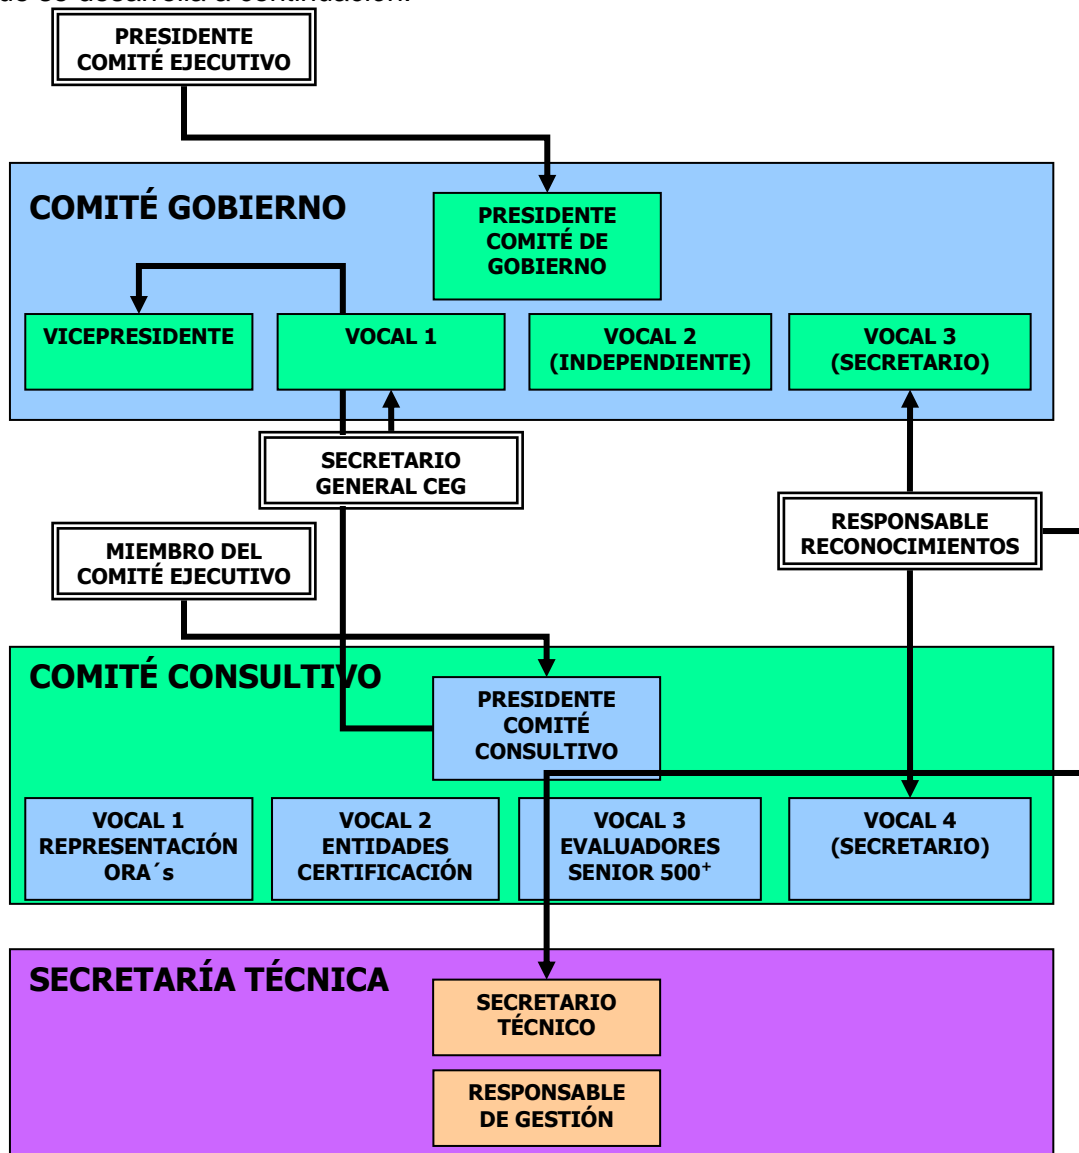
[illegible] se desarrolla a continuación:

PRESIDENTE COMITÉ EJECUTIVO

COMITÉ GOBIERNO

PRESIDENTE COMITÉ DE GOBIERNO

VICEPRESIDENTE

VOCAL 1

VOCAL 2 (INDEPENDIENTE)

VOCAL 3 (SECRETARIO)

SECRETARIO GENERAL CEG

RESPONSABLE RECONOCIMIENTOS

MIEMBRO DEL COMITÉ EJECUTIVO

COMITÉ CONSULTIVO

PRESIDENTE COMITÉ CONSULTIVO

VOCAL 1 REPRESENTACIÓN ORA´s

VOCAL 2 ENTIDADES CERTIFICACIÓN

VOCAL 3 EVALUADORES SENIOR 500$^{+}$

VOCAL 4 (SECRETARIO)

SECRETARÍA TÉCNICA

SECRETARIO TÉCNICO

RESPONSABLE DE GESTIÓN